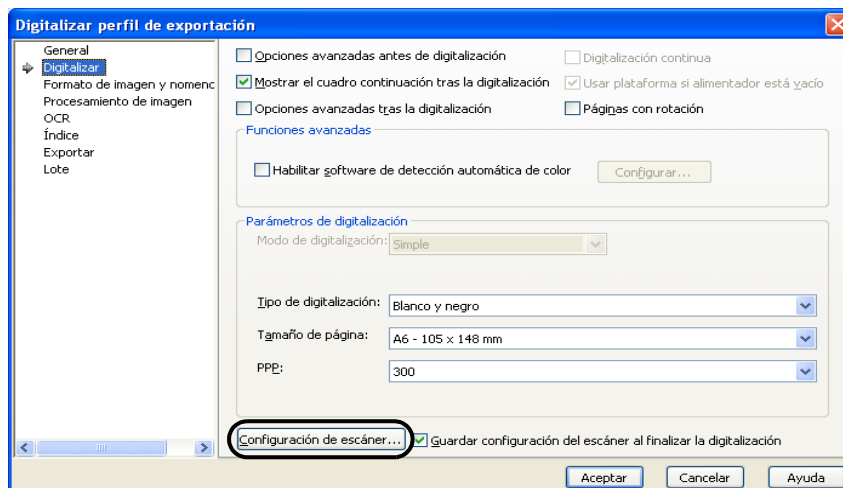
Digitalizar perfil de exportación

General
Digitalizar
Formato de imagen y nomenc
Procesamiento de imagen
OCR
Índice
Exportar
Lote

Opciones avanzadas antes de digitalización
Mostrar el cuadro continuación tras la digitalización
Opciones avanzadas tras la digitalización
Digitalización continua
Usar plataforma si alimentador está vacío
Páginas con rotación

Funciones avanzadas
Habilitar software de detección automática de color
Configurar...

Parámetros de digitalización
Modo de digitalización: Simple
Tipo de digitalización: Blanco y negro
Tamaño de página: A6 - 105 x 148 mm
PPP: 300

Configuración de escáner...
Guardar configuración del escáner al finalizar la digitalización

Aceptar
Cancelar
Ayuda